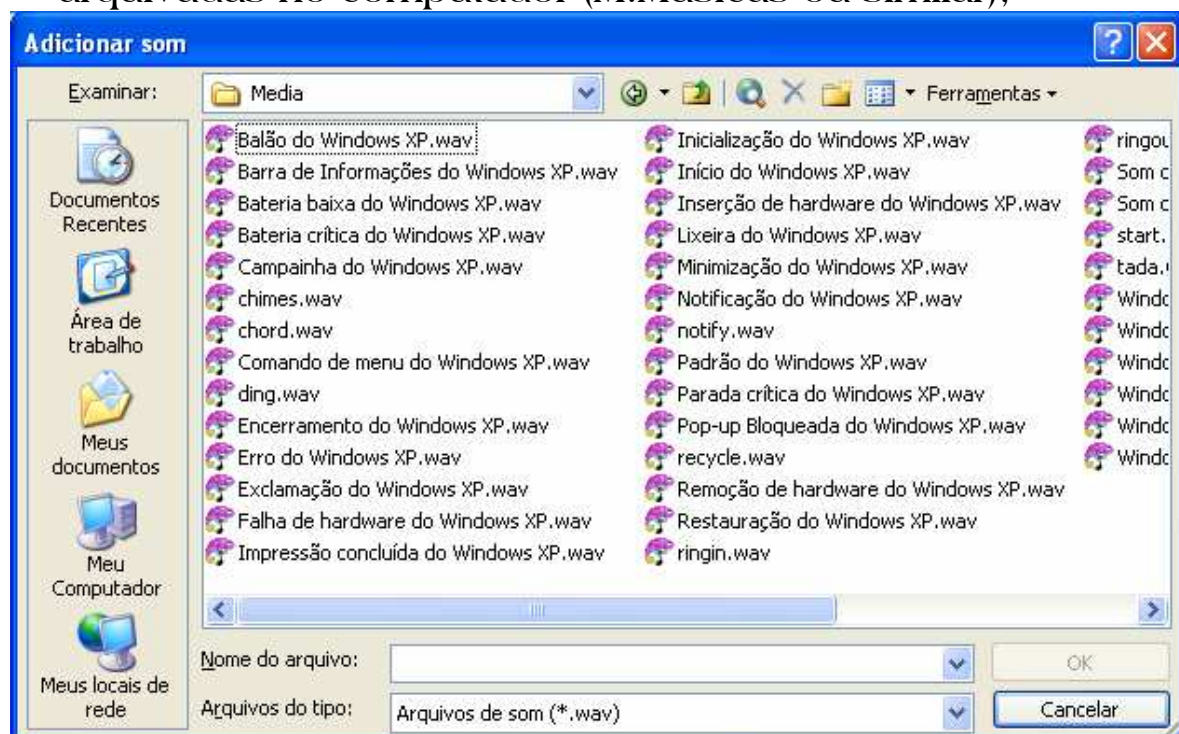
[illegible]

Adicionar som

Examinar: Media

Ferramentas

Documentos Recentes

Área de trabalho

Meus documentos

Meu Computador

Meus locais de rede

Balão do Windows XP.wav
Barra de Informações do Windows XP.wav
Bateria baixa do Windows XP.wav
Bateria crítica do Windows XP.wav
Campainha do Windows XP.wav
chimes.wav
chord.wav
Comando de menu do Windows XP.wav
ding.wav
Encerramento do Windows XP.wav
Erro do Windows XP.wav
Exclamação do Windows XP.wav
Falha de hardware do Windows XP.wav
Impressão concluída do Windows XP.wav

Inicialização do Windows XP.wav
Início do Windows XP.wav
Inserção de hardware do Windows XP.wav
Lixeira do Windows XP.wav
Minimização do Windows XP.wav
Notificação do Windows XP.wav
notify.wav
Padrão do Windows XP.wav
Parada crítica do Windows XP.wav
Pop-up Bloqueada do Windows XP.wav
recycle.wav
Remoção de hardware do Windows XP.wav
Restauração do Windows XP.wav
ringin.wav

ringou
Som c
Som c
start.
tada.
Windc
Windc
Windc
Windc
Windc
Windc

Nome do arquivo:

OK

Arquivos do tipo: Arquivos de som (*.wav)

Cancelar